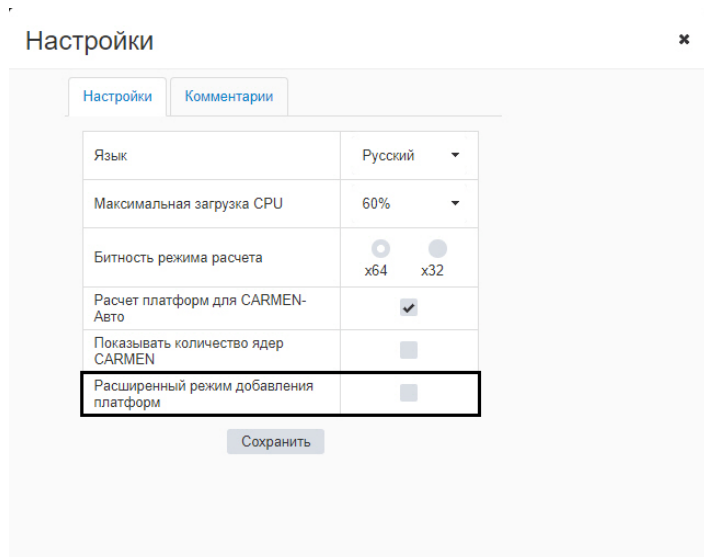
Настройки

×

Настройки | Комментарии

| Язык | Русский |
|---|---|
| Максимальная загрузка CPU | 60% |
| Битность режима расчета | x64 x32 |
| Расчет платформ для CARMEN-Авто | |
| Показывать количество ядер CARMEN | |
| Расширенный режим добавления платформ | |

Сохранить